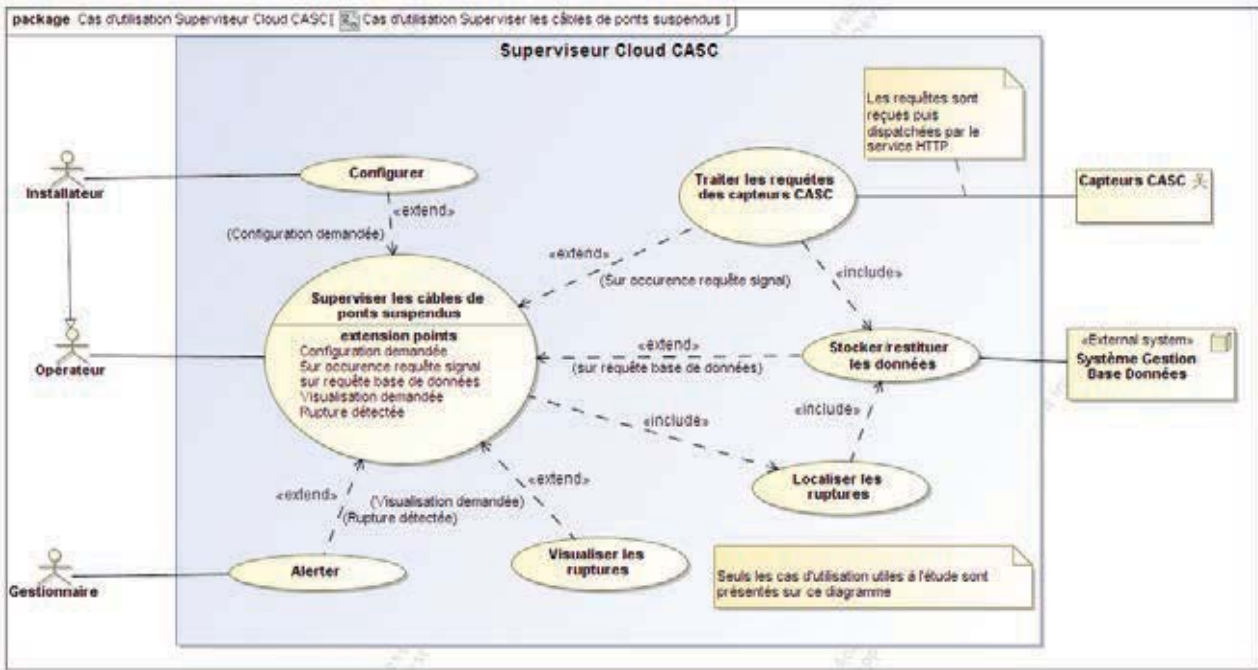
package Cas d'utilisation Superviseur Cloud CASC[ Cas d'utilisation Superviser les câbles de ponts suspendus ]

Superviseur Cloud CASC

Les requêtes sont reçues puis dispatchées par le service HTTP

Installateur

Configurer

«extend»

(Configuration demandée)

Traiter les requêtes des capteurs CASC

Capteurs CASC

«extend»

(Sur occurence requête signal)

«include»

Superviser les câbles de ponts suspendus

extension points
Configuration demandée
Sur occurence requête signal
sur requête base de données
Visualisation demandée
Rupture détectée

Opérateur

«extend»

(sur requête base de données)

Stocker/restituer les données

«External system»
Système Gestion Base Données

«include»

«include»

Localiser les ruptures

«extend»

«extend»

(Visualisation demandée)

(Rupture détectée)

Visualiser les ruptures

Gestionnaire

Alerter

Seuls les cas d'utilisation utiles à l'étude sont présentés sur ce diagramme